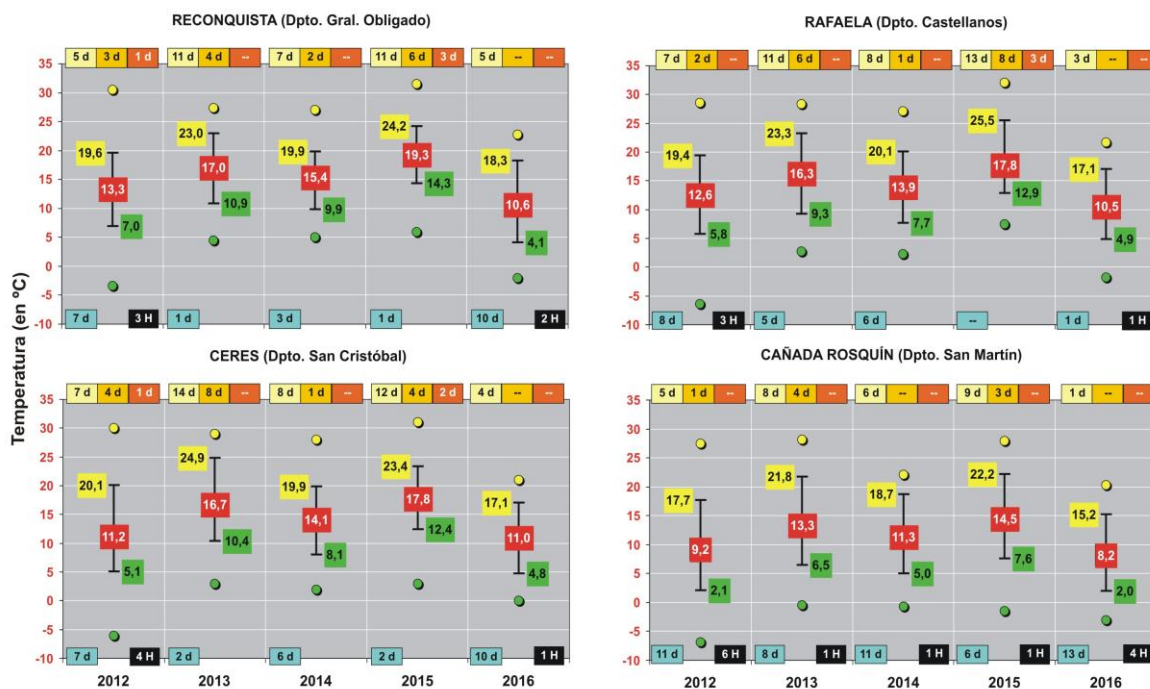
Temperatura (en ºC)

RECONQUISTA (Dpto. Gral. Obligado)

5 d 3 d 1 d | 11 d 4 d -- | 7 d 2 d -- | 11 d 6 d 3 d | 5 d -- --

35
30
25
20
15
10
5
0
-5
-10

19,6 13,3 7,0
23,0 17,0 10,9
19,9 15,4 9,9
24,2 19,3 14,3
18,3 10,6 4,1

7 d 3 H | 1 d | 3 d | 1 d | 10 d 2 H

RAFAELA (Dpto. Castellanos)

7 d 2 d -- | 11 d 6 d -- | 8 d 1 d -- | 13 d 8 d 3 d | 3 d -- --

35
30
25
20
15
10
5
0
-5
-10

19,4 12,6 5,8
23,3 16,3 9,3
20,1 13,9 7,7
25,5 17,8 12,9
17,1 10,5 4,9

8 d 3 H | 5 d | 6 d | -- | 1 d 1 H

CERES (Dpto. San Cristóbal)

7 d 4 d 1 d | 14 d 8 d -- | 8 d 1 d -- | 12 d 4 d 2 d | 4 d -- --

35
30
25
20
15
10
5
0
-5
-10

20,1 11,2 5,1
24,9 16,7 10,4
19,9 14,1 8,1
23,4 17,8 12,4
17,1 11,0 4,8

7 d 4 H | 2 d | 6 d | 2 d | 10 d 1 H

2012 2013 2014 2015 2016

CAÑADA ROSQUÍN (Dpto. San Martín)

5 d 1 d -- | 8 d 4 d -- | 6 d -- -- | 9 d 3 d -- | 1 d -- --

35
30
25
20
15
10
5
0
-5
-10

17,7 9,2 2,1
21,8 13,3 6,5
18,7 11,3 5,0
22,2 14,5 7,6
15,2 8,2 2,0

11 d 6 H | 8 d 1 H | 11 d 1 H | 6 d 1 H | 13 d 4 H

2012 2013 2014 2015 2016